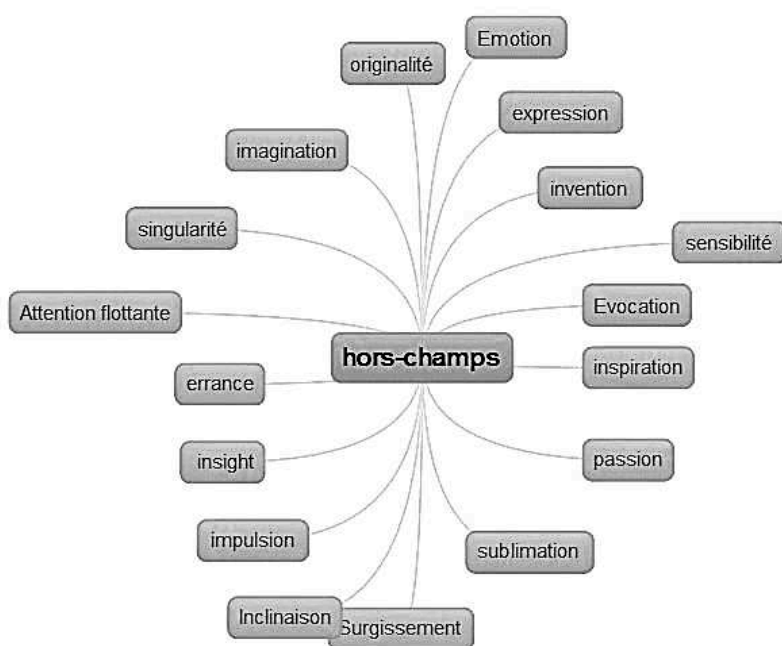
Emotion
originalité
expression
imagination
invention
singularité
sensibilité
Evocation
Attention flottante
hors-champs
inspiration
errance
insight
passion
impulsion
sublimation
Inclinaison
Surgissement